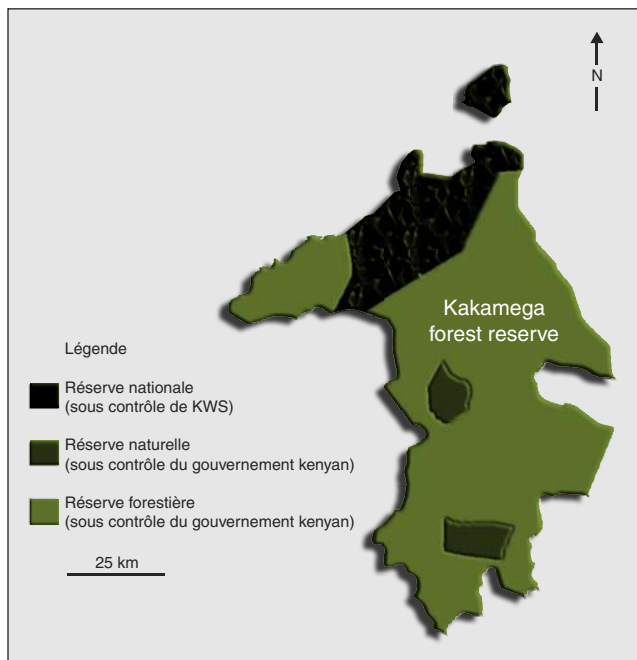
N

Kakamega forest reserve

Légende

Réserve nationale
(sous contrôle de KWS)

Réserve naturelle
(sous contrôle du gouvernement kenyan)

Réserve forestière
(sous contrôle du gouvernement kenyan)

25 km